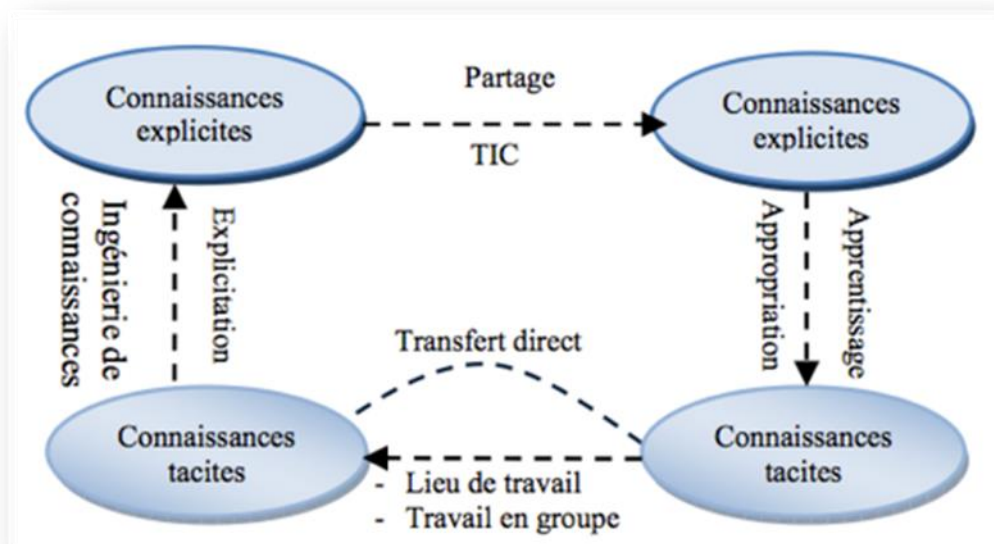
Connaissances explicites

Partage

TIC

Connaissances explicites

Ingénierie de connaissances

Explicitation

Appropriation

Apprentissage

Transfert direct

Connaissances tacites

Connaissances tacites

- Lieu de travail
- Travail en groupe